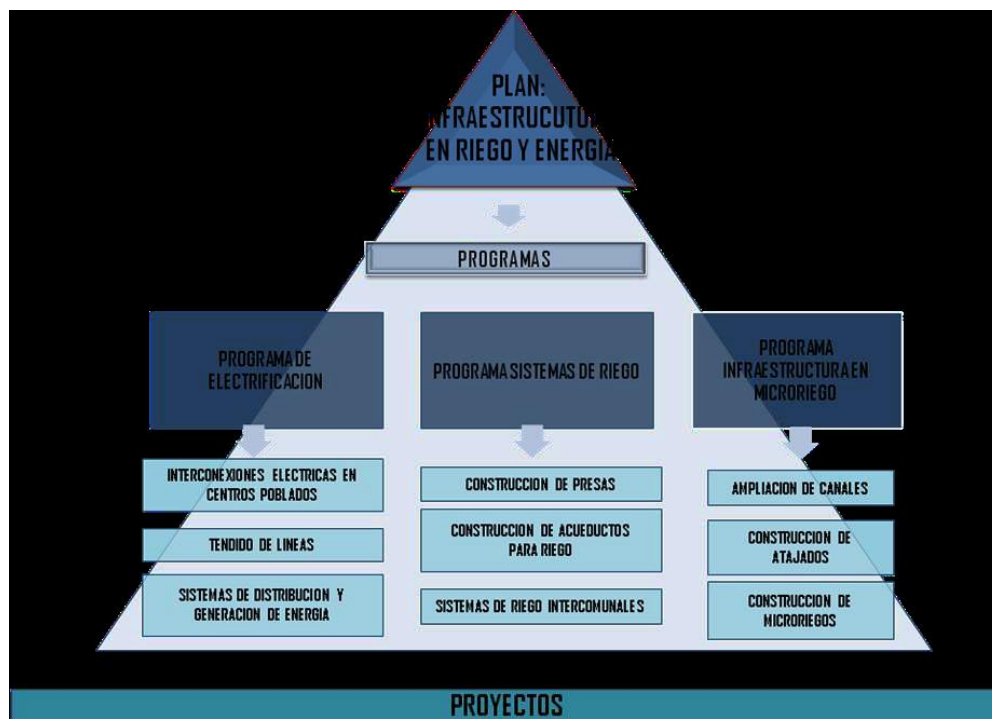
PLAN: INFRAESTRUCUTURA EN RIEGO Y ENERGIA

PROGRAMAS

PROGRAMA DE ELECTRIFICACION

PROGRAMA SISTEMAS DE RIEGO

PROGRAMA INFRAESTRUCTURA EN MICRORIEGO

INTERCONEXIONES ELECTRICAS EN CENTROS POBLADOS

TENDIDO DE LINEAS

SISTEMAS DE DISTRIBUCION Y GENERACION DE ENERGIA

CONSTRUCCION DE PRESAS

CONSTRUCCION DE ACUEDUCTOS PARA RIEGO

SISTEMAS DE RIEGO INTERCOMUNALES

AMPLIACION DE CANALES

CONSTRUCCION DE ATAJADOS

CONSTRUCCION DE MICRORIEGOS

PROYECTOS